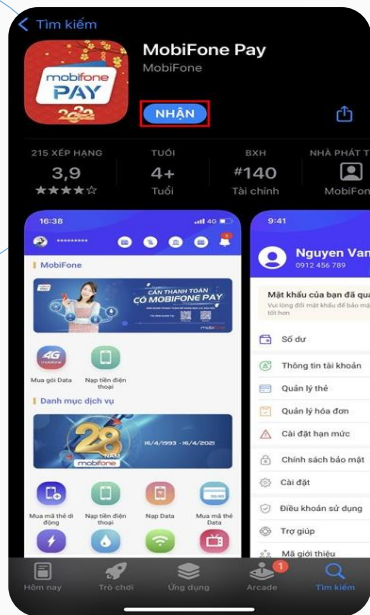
< Tìm kiếm

mobifone PAY 2022

MobiFone Pay
MobiFone

NHẬN

215 XẾP HẠNG
3,9
★★★★☆

TUỔI
4+
Tuổi

BXH
#140
Tài chính

NHÀ PHÁT T
MobiFon

16:38

MobiFone

CẦN THANH TOÁN CÓ MOBIFONE PAY

4G
Mua gói Data

Nạp tiền điện thoại

Danh mục dịch vụ

28 năm
mobifone
16/4/1993 - 16/4/2021

Mua mã thẻ di động

Nạp tiền điện thoại

Nạp Data

Mua mã thẻ Data

9:41

Nguyen Van
0912 456 789

Mật khẩu của bạn đã qua
Vui lòng đổi mật khẩu để bảo mật tốt hơn

Số dư

Thông tin tài khoản

Quản lý thẻ

Quản lý hóa đơn

Cài đặt hạn mức

Chính sách bảo mật

Cài đặt

Điều khoản sử dụng

Trợ giúp

Mã giới thiệu

Hôm nay
Trò chơi
Ứng dụng
Arcade
Tìm kiếm